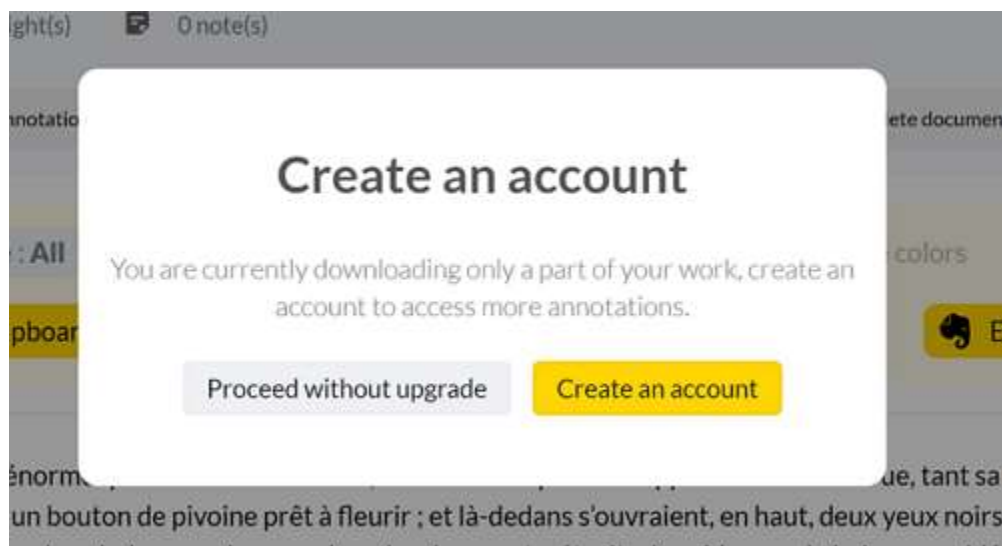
ght(s) 0 note(s)

nnotatio ete documen

: All colors

pboar E

Create an account

You are currently downloading only a part of your work, create an account to access more annotations.

Proceed without upgrade

Create an account

énorm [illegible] ue, tant sa un bouton de pivoine prêt à fleurir ; et là-dedans s'ouvraient, en haut, deux yeux noirs